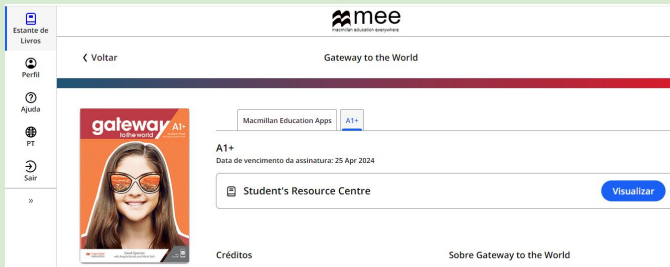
Estante de Livros

Perfil

Ajuda

PT

Sair

»

mee
macmillan education everywhere

‹ Voltar

Gateway to the World

gateway to the world A1+

Macmillan Education Apps

A1+

A1+

Data de vencimento da assinatura: 25 Apr 2024

Student's Resource Centre

Visualizar

Créditos

Sobre Gateway to the World